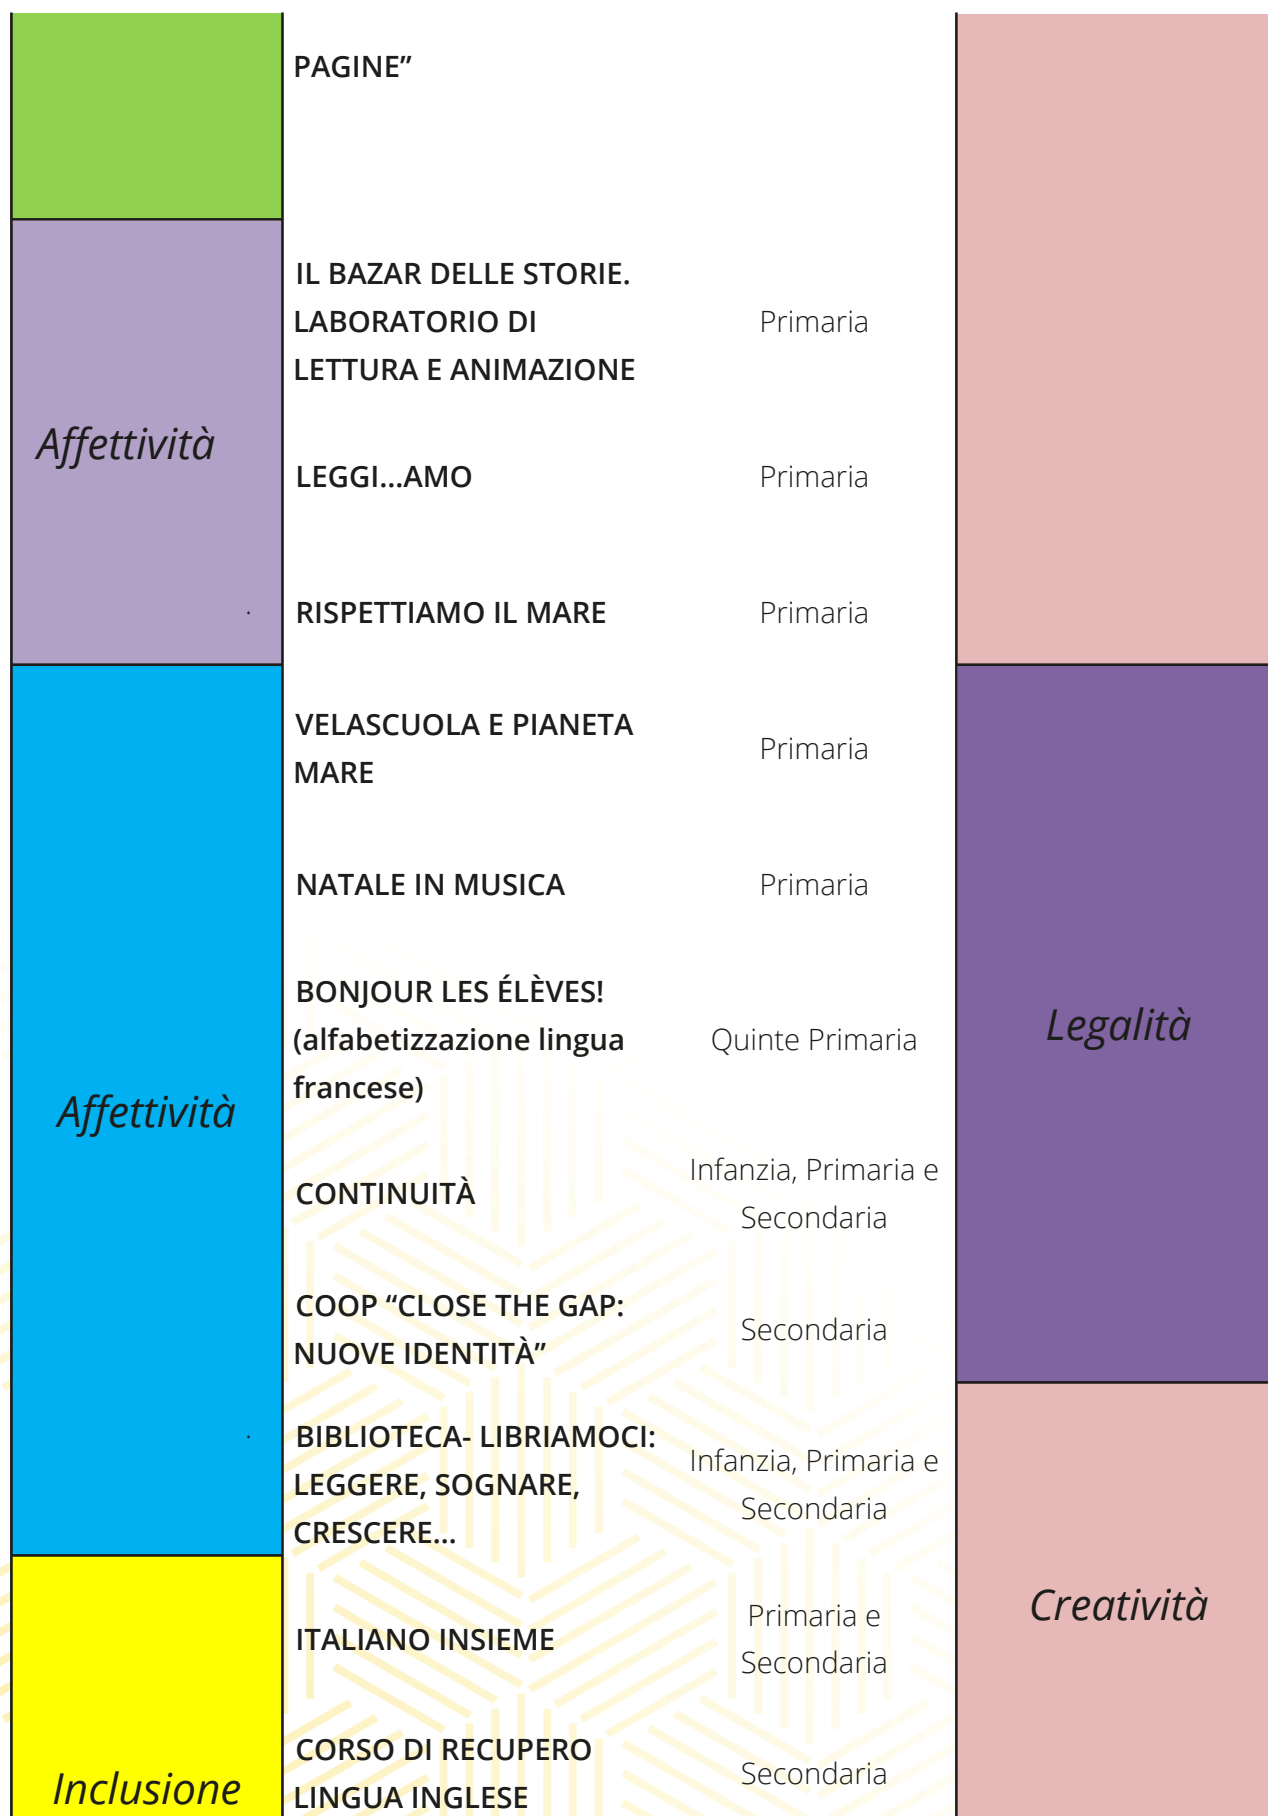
| | | | |
|---|---|---|---|
| | PAGINE” | | |
| Affettività | IL BAZAR DELLE STORIE. LABORATORIO DI LETTURA E ANIMAZIONE | Primaria | |
| | LEGGI...AMO | Primaria | |
| | RISPETTIAMO IL MARE | Primaria | |
| Affettività | VELASCUOLA E PIANETA MARE | Primaria | Legalità |
| | NATALE IN MUSICA | Primaria | |
| | BONJOUR LES ÉLÈVES! (alfabetizzazione lingua francese) | Quinte Primaria | |
| | CONTINUITÀ | Infanzia, Primaria e Secondaria | |
| | COOP “CLOSE THE GAP: NUOVE IDENTITÀ” | Secondaria | |
| | BIBLIOTECA- LIBRIAMOCI: LEGGERE, SOGNARE, CRESCERE... | Infanzia, Primaria e Secondaria | Creatività |
| Inclusione | ITALIANO INSIEME | Primaria e Secondaria | |
| | CORSO DI RECUPERO LINGUA INGLESE | Secondaria | |